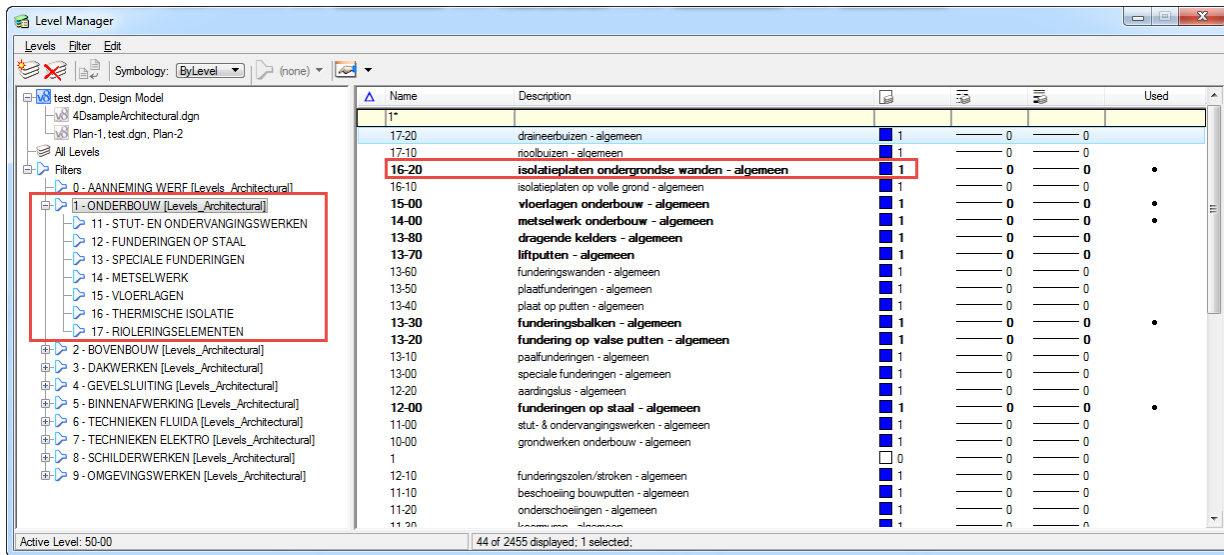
Level Manager

Levels Filter Edit

Symbology: ByLevel (none)

test.dgn, Design Model
4DsampleArchitectural.dgn
Plan-1, test.dgn, Plan-2
All Levels
Filters
0 - AANNEMING WERF [Levels_Architectural]
1 - ONDERBOUW [Levels_Architectural]
11 - STUT- EN ONDERVANGINGSWERKEN
12 - FUNDERINGEN OP STAAL
13 - SPECIALE FUNDERINGEN
14 - METSELWERK
15 - VLOERLAGEN
16 - THERMISCHE ISOLATIE
17 - RIOLERINGSELEMENTEN
2 - BOVENBOUW [Levels_Architectural]
3 - DAKWERKEN [Levels_Architectural]
4 - GEVELSLUITING [Levels_Architectural]
5 - BINNENAFWERKING [Levels_Architectural]
6 - TECHNIEKEN FLUIDA [Levels_Architectural]
7 - TECHNIEKEN ELEKTRO [Levels_Architectural]
8 - SCHILDERWERKEN [Levels_Architectural]
9 - OMGEVINGSWERKEN [Levels_Architectural]

| Name | Description | | | | Used |
|---|---|---|---|---|---|
| 1* | | | | | |
| 17-20 | draineerbuizen - algemeen | 1 | 0 | 0 | |
| 17-10 | rioolbuizen - algemeen | 1 | 0 | 0 | |
| 16-20 | isolatieplaten ondergrondse wanden - algemeen | 1 | 0 | 0 | • |
| 16-10 | isolatieplaten op volle grond - algemeen | 1 | 0 | 0 | |
| 15-00 | vloerlagen onderbouw - algemeen | 1 | 0 | 0 | • |
| 14-00 | metselwerk onderbouw - algemeen | 1 | 0 | 0 | • |
| 13-80 | dragende kelders - algemeen | 1 | 0 | 0 | |
| 13-70 | liftputten - algemeen | 1 | 0 | 0 | |
| 13-60 | funderingswanden - algemeen | 1 | 0 | 0 | |
| 13-50 | plaatfunderingen - algemeen | 1 | 0 | 0 | |
| 13-40 | plaat op putten - algemeen | 1 | 0 | 0 | |
| 13-30 | funderingsbalken - algemeen | 1 | 0 | 0 | • |
| 13-20 | fundering op valse putten - algemeen | 1 | 0 | 0 | |
| 13-10 | paalfunderingen - algemeen | 1 | 0 | 0 | |
| 13-00 | speciale funderingen - algemeen | 1 | 0 | 0 | |
| 12-20 | aardingslus - algemeen | 1 | 0 | 0 | |
| 12-00 | funderingen op staal - algemeen | 1 | 0 | 0 | • |
| 11-00 | stut- & ondervangingswerken - algemeen | 1 | 0 | 0 | |
| 10-00 | grondwerken onderbouw - algemeen | 1 | 0 | 0 | |
| 1 | | 0 | 0 | 0 | |
| 12-10 | funderingszolen/stroken - algemeen | 1 | 0 | 0 | |
| 11-10 | beschoeiing bouwputten - algemeen | 1 | 0 | 0 | |
| 11-20 | onderschoeiingen - algemeen | 1 | 0 | 0 | |
| 11-30 | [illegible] | 1 | | | |

Active Level: 50-00
44 of 2455 displayed; 1 selected;